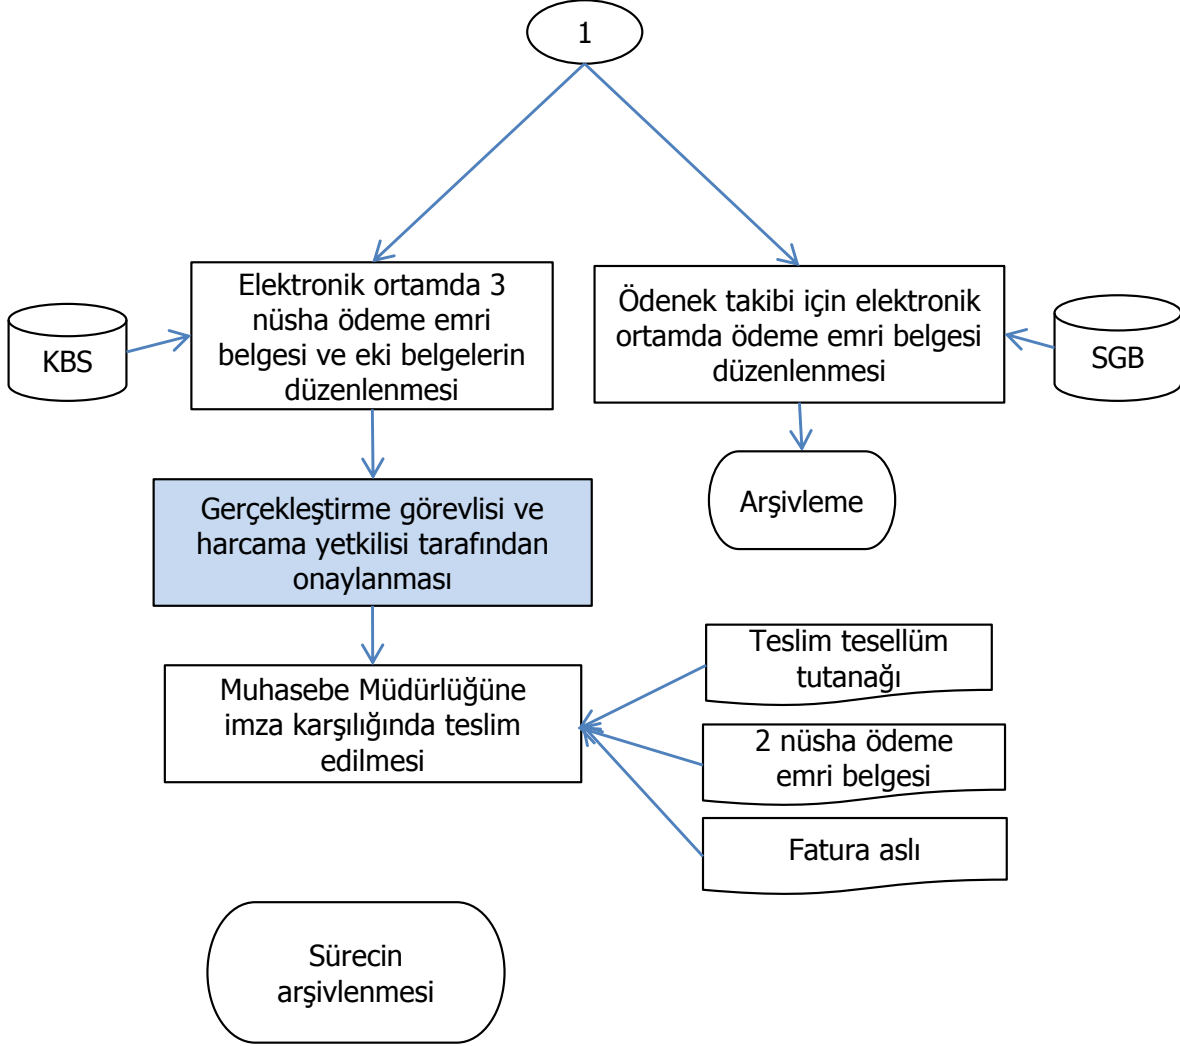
1

KBS

Elektronik ortamda 3 nüsha ödeme emri belgesi ve eki belgelerin düzenlenmesi

Ödenek takibi için elektronik ortamda ödeme emri belgesi düzenlenmesi

SGB

Arşivleme

Gerçekleştirme görevlisi ve harcama yetkilisi tarafından onaylanması

Teslim tesellüm tutanağı

Muhasebe Müdürlüğüne imza karşılığında teslim edilmesi

2 nüsha ödeme emri belgesi

Fatura aslı

Sürecin arşivlenmesi